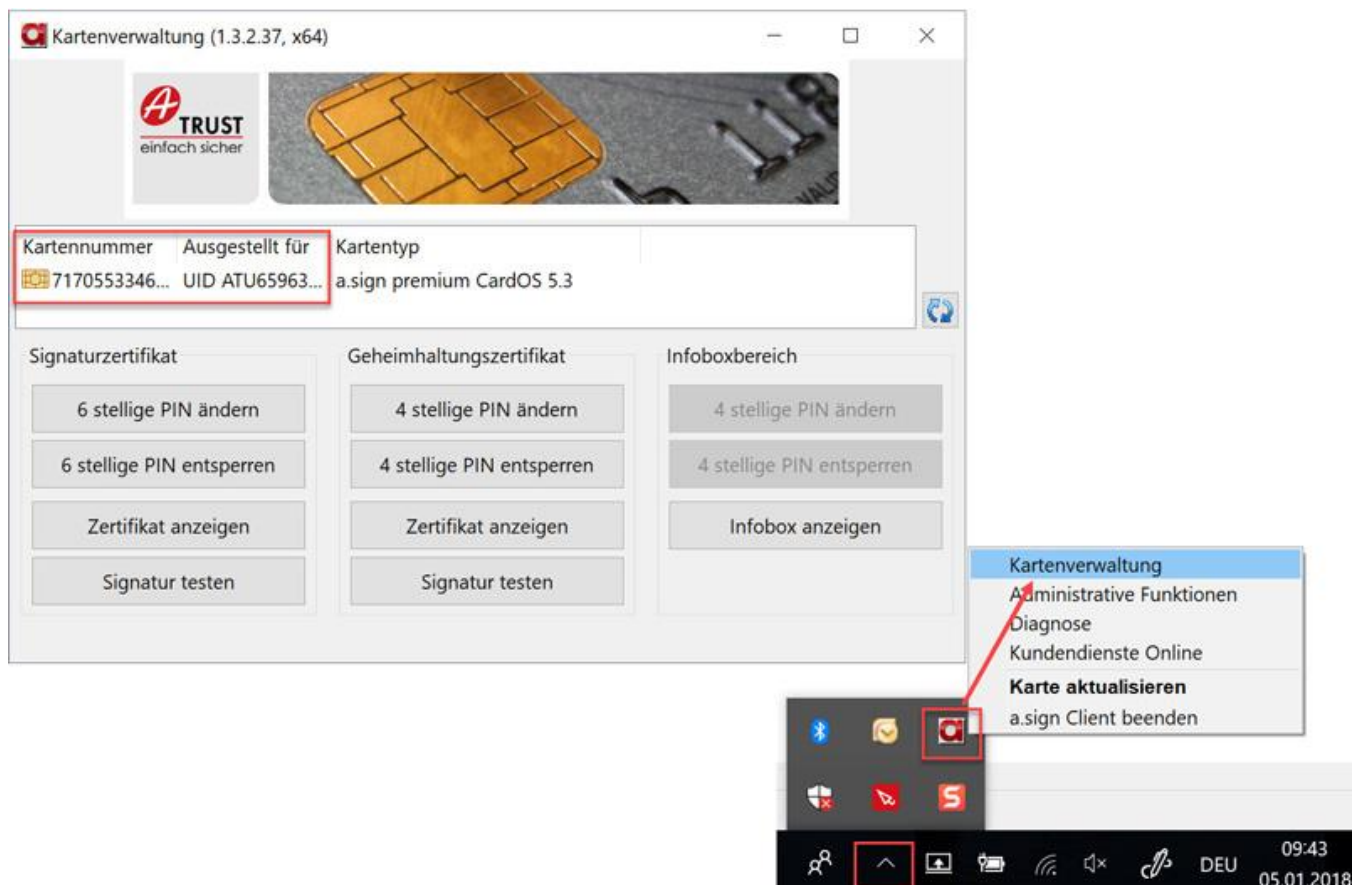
Kartenverwaltung (1.3.2.37, x64)

TRUST
einfach sicher

| Kartennummer | Ausgestellt für | Kartentyp |
|---|---|---|
| 7170553346... | UID ATU65963... | a.sign premium CardOS 5.3 |

Signaturzertifikat
6 stellige PIN ändern
6 stellige PIN entsperren
Zertifikat anzeigen
Signatur testen

Geheimhaltungszertifikat
4 stellige PIN ändern
4 stellige PIN entsperren
Zertifikat anzeigen
Signatur testen

Infoboxbereich
4 stellige PIN ändern
4 stellige PIN entsperren
Infobox anzeigen

Kartenverwaltung
Administrative Funktionen
Diagnose
Kundendienste Online
Karte aktualisieren
a.sign Client beenden

DEU
09:43
05.01.2018